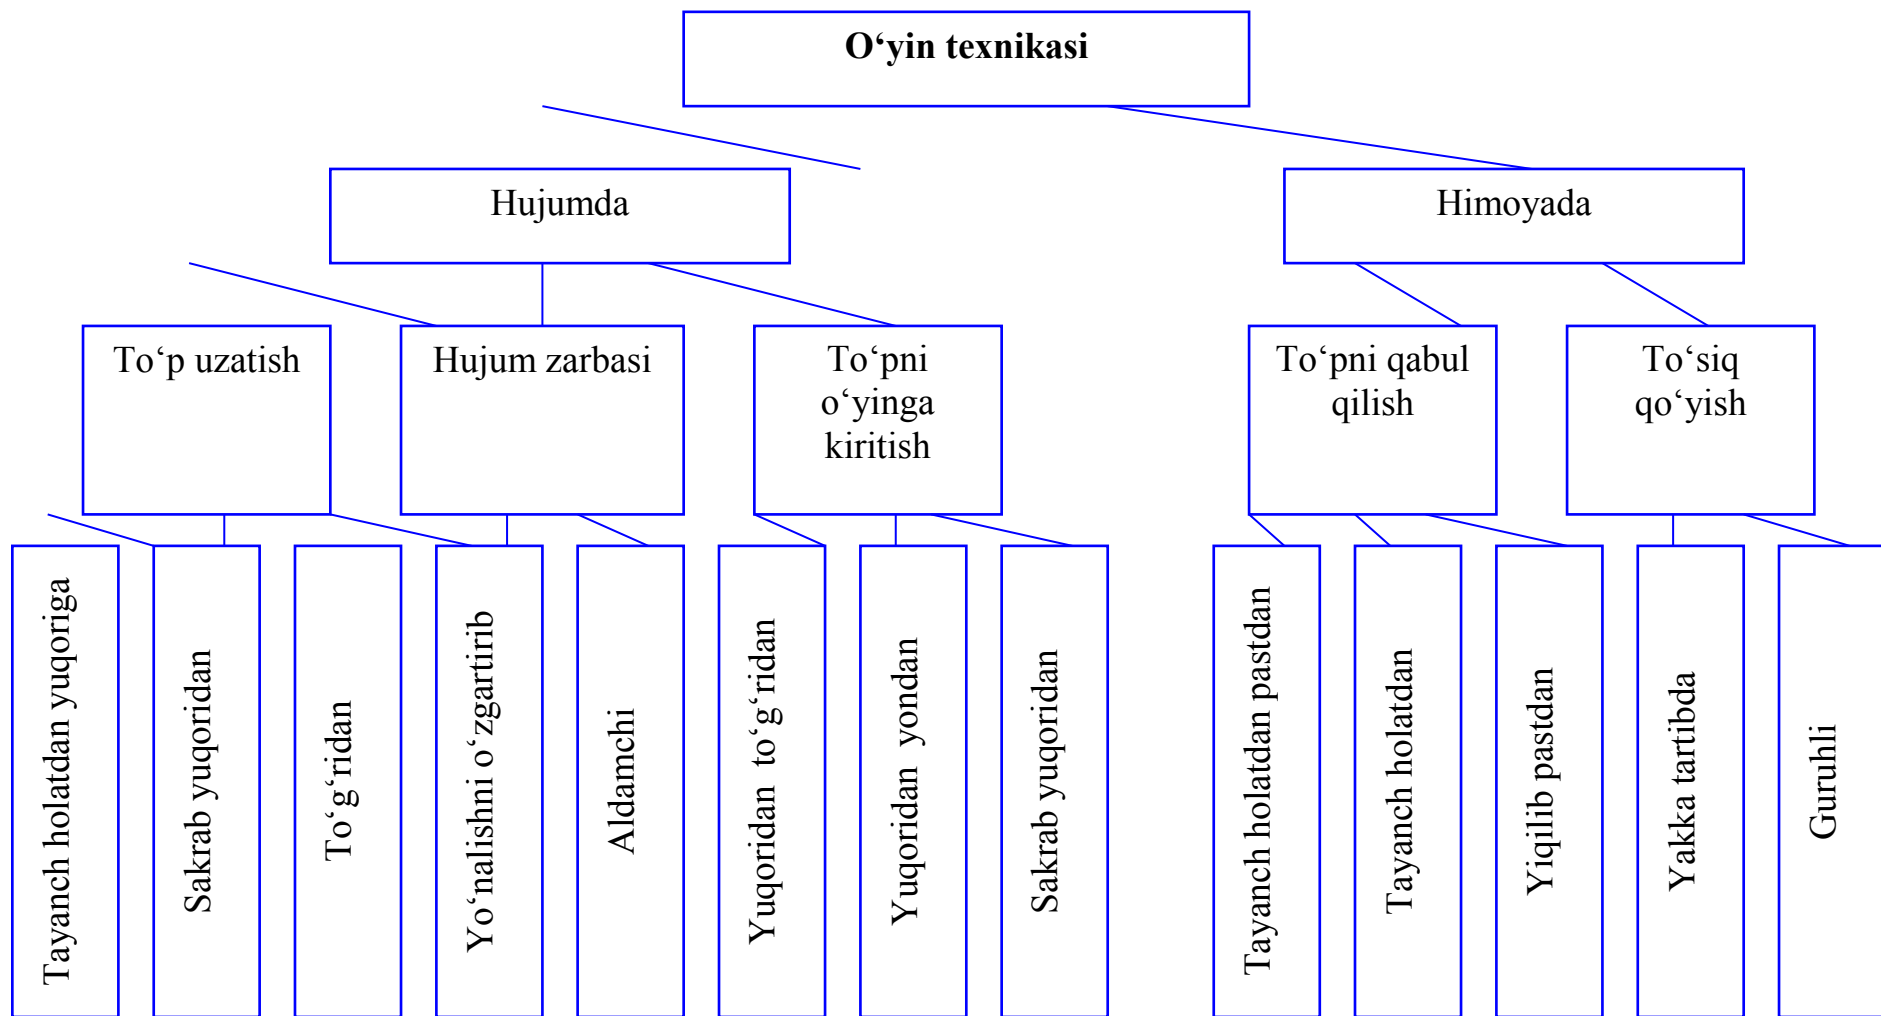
O‘yin texnikasi

Hujumda

Himoyada

To‘p uzatish

Hujum zarbasi

To‘pni o‘yinga kiritish

To‘pni qabul qilish

To‘siq qo‘yish

Tayanch holatdan yuqoriga

Sakrab yuqoridan

To‘g‘ridan

Yo‘nalishni o‘zgartirib

Aldamchi

Yuqoridan to‘g‘ridan

Yuqoridan yondan

Sakrab yuqoridan

Tayanch holatdan pastdan

Tayanch holatdan

Yiqilib pastdan

Yakka tartibda

Guruhli